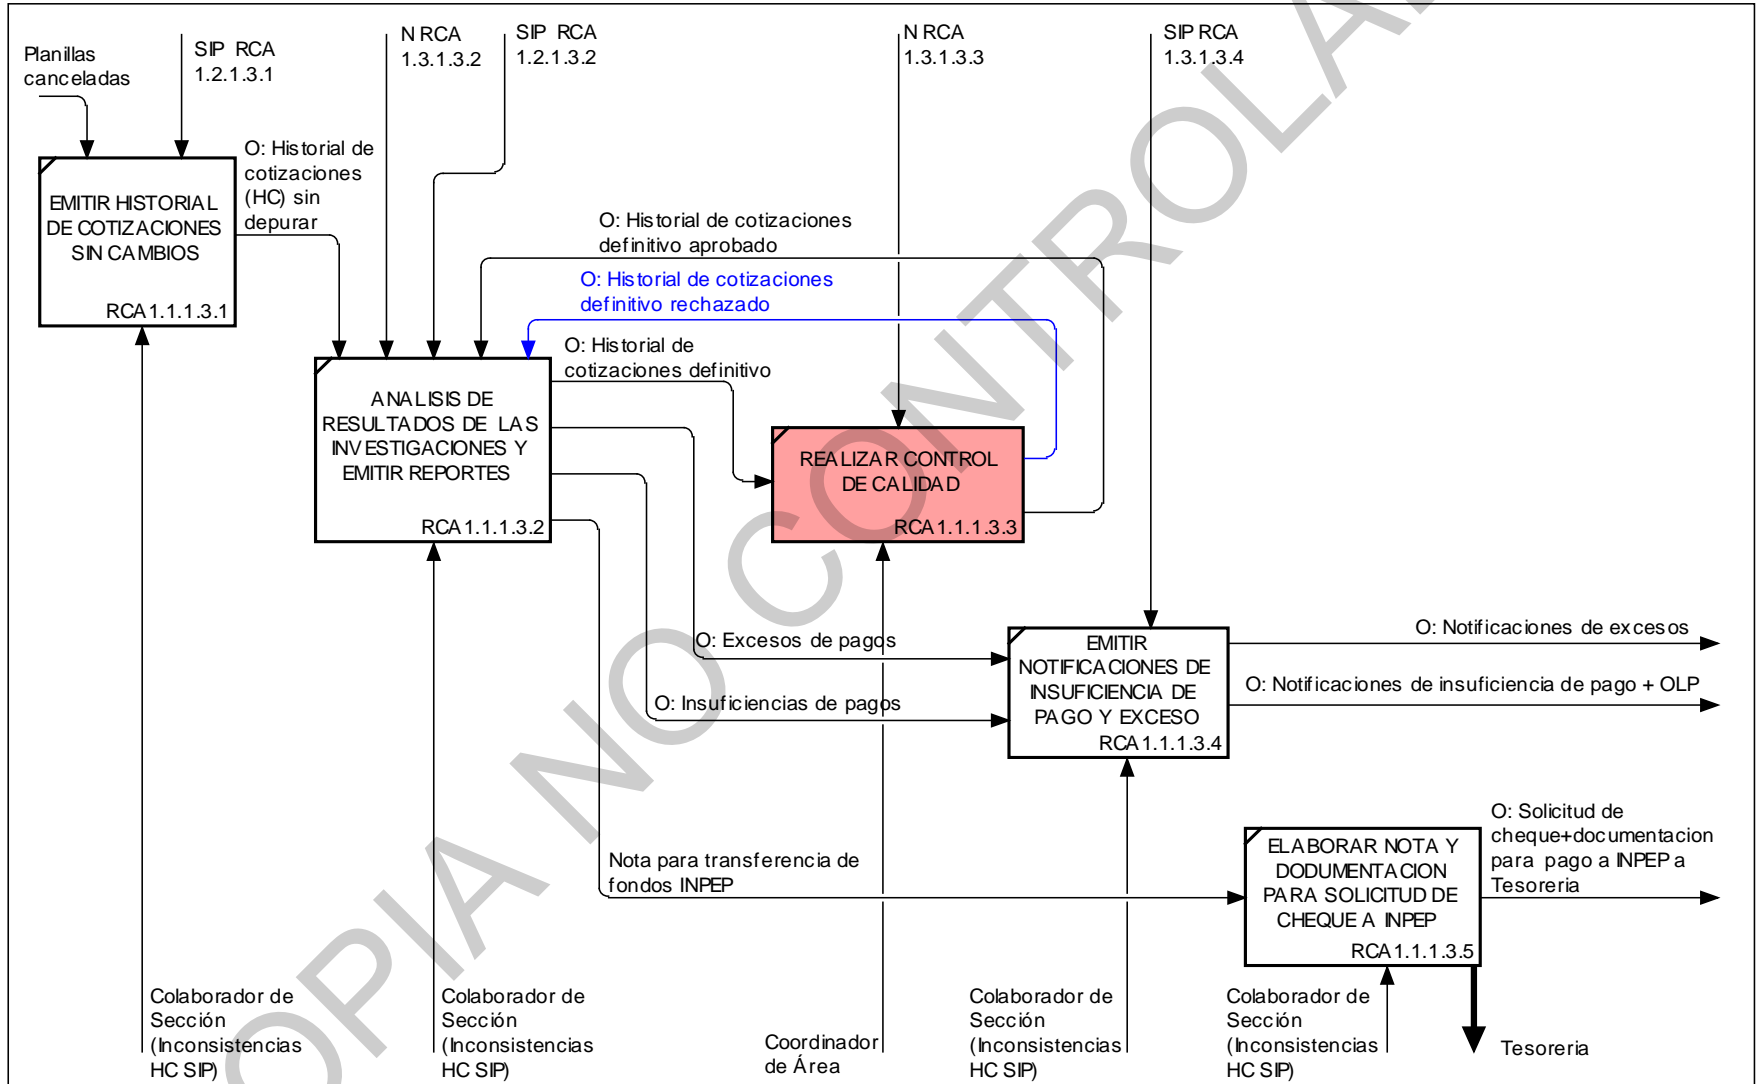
Planillas canceladas

SIP RCA 1.2.1.3.1

N RCA 1.3.1.3.2

SIP RCA 1.2.1.3.2

N RCA 1.3.1.3.3

SIP RCA 1.3.1.3.4

EMITIR HISTORIAL DE COTIZACIONES SIN CAMBIOS
RCA 1.1.1.3.1

O: Historial de cotizaciones (HC) sin depurar

O: Historial de cotizaciones definitivo aprobado

O: Historial de cotizaciones definitivo rechazado

O: Historial de cotizaciones definitivo

ANALISIS DE RESULTADOS DE LAS INVESTIGACIONES Y EMITIR REPORTES
RCA 1.1.1.3.2

REALIZAR CONTROL DE CALIDAD
RCA 1.1.1.3.3

O: Excesos de pagos

O: Insuficiencias de pagos

EMITIR NOTIFICACIONES DE INSUFICIENCIA DE PAGO Y EXCESO
RCA 1.1.1.3.4

O: Notificaciones de excesos

O: Notificaciones de insuficiencia de pago + OLP

Nota para transferencia de fondos INPEP

ELABORAR NOTA Y DODUMENTACION PARA SOLICITUD DE CHEQUE A INPEP
RCA 1.1.1.3.5

O: Solicitud de cheque+documentacion para pago a INPEP a Tesoreria

Tesoreria

Colaborador de Sección (Inconsistencias HC SIP)

Colaborador de Sección (Inconsistencias HC SIP)

Coordinador de Área

Colaborador de Sección (Inconsistencias HC SIP)

Colaborador de Sección (Inconsistencias HC SIP)

COPIA NO CONTROLADA